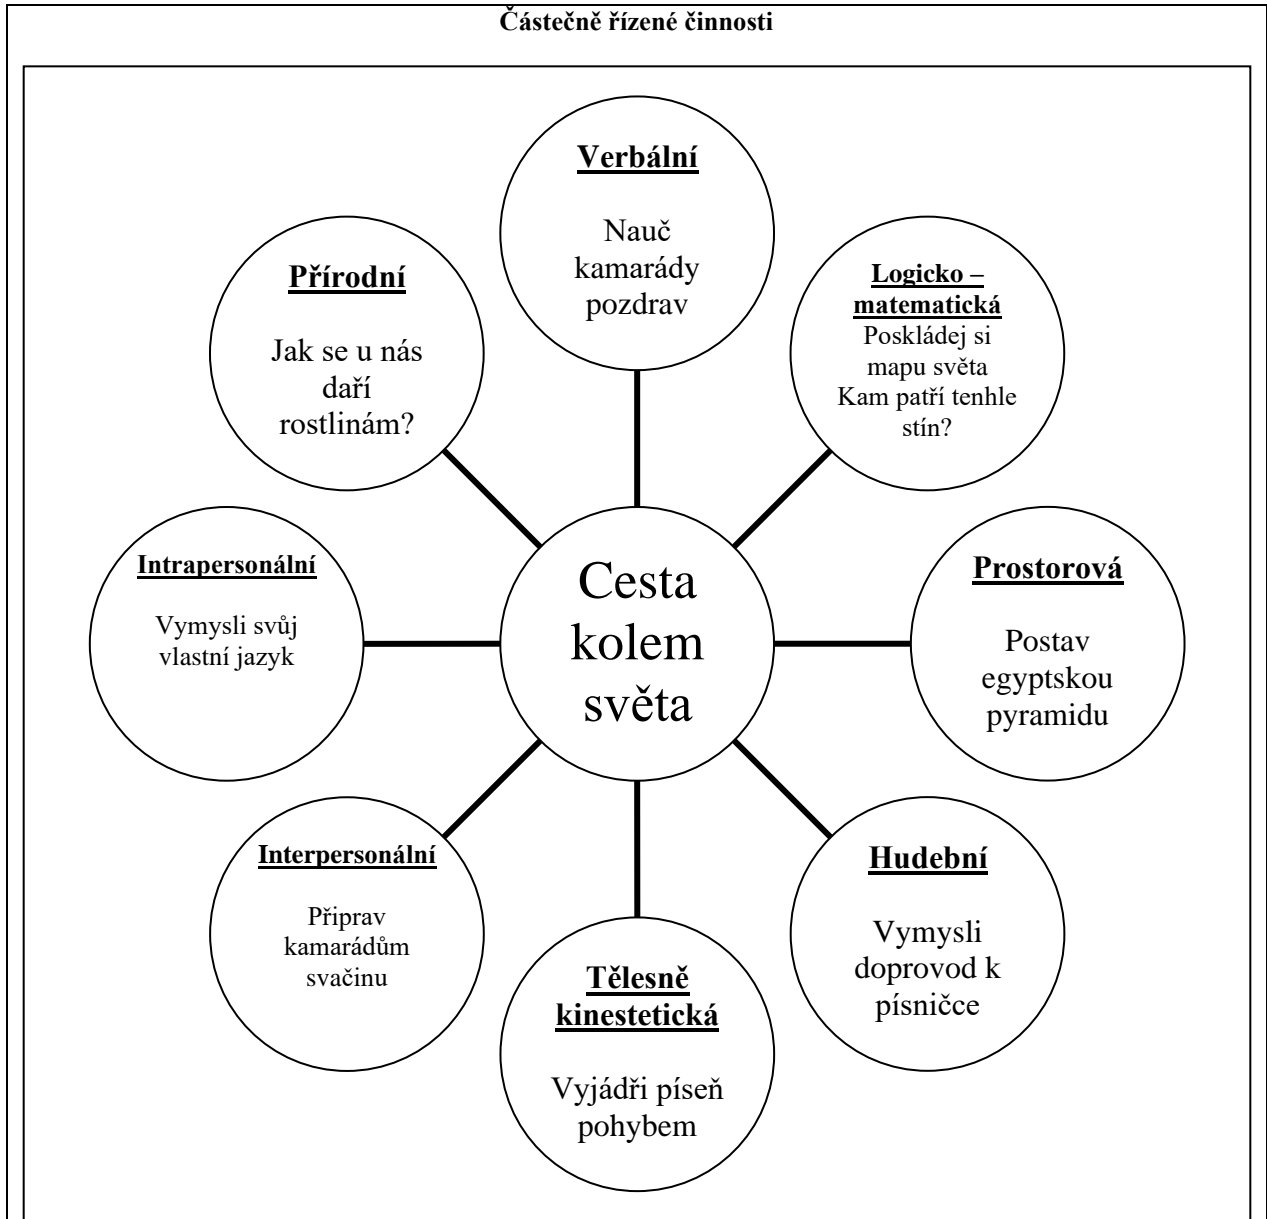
**Částečně řízené činnosti**

**Verbální**
Nauč kamarády pozdrav

**Přírodní**
Jak se u nás daří rostlinám?

**Logicko – matematická**
Poskládej si mapu světa
Kam patří tenhle stín?

**Intrapersonální**
Vymysli svůj vlastní jazyk

Cesta kolem světa

**Prostorová**
Postav egyptskou pyramidu

**Interpersonální**
Připrav kamarádům svačinu

**Hudební**
Vymysli doprovod k písničce

**Tělesně kinestetická**
Vyjádři píseň pohybem